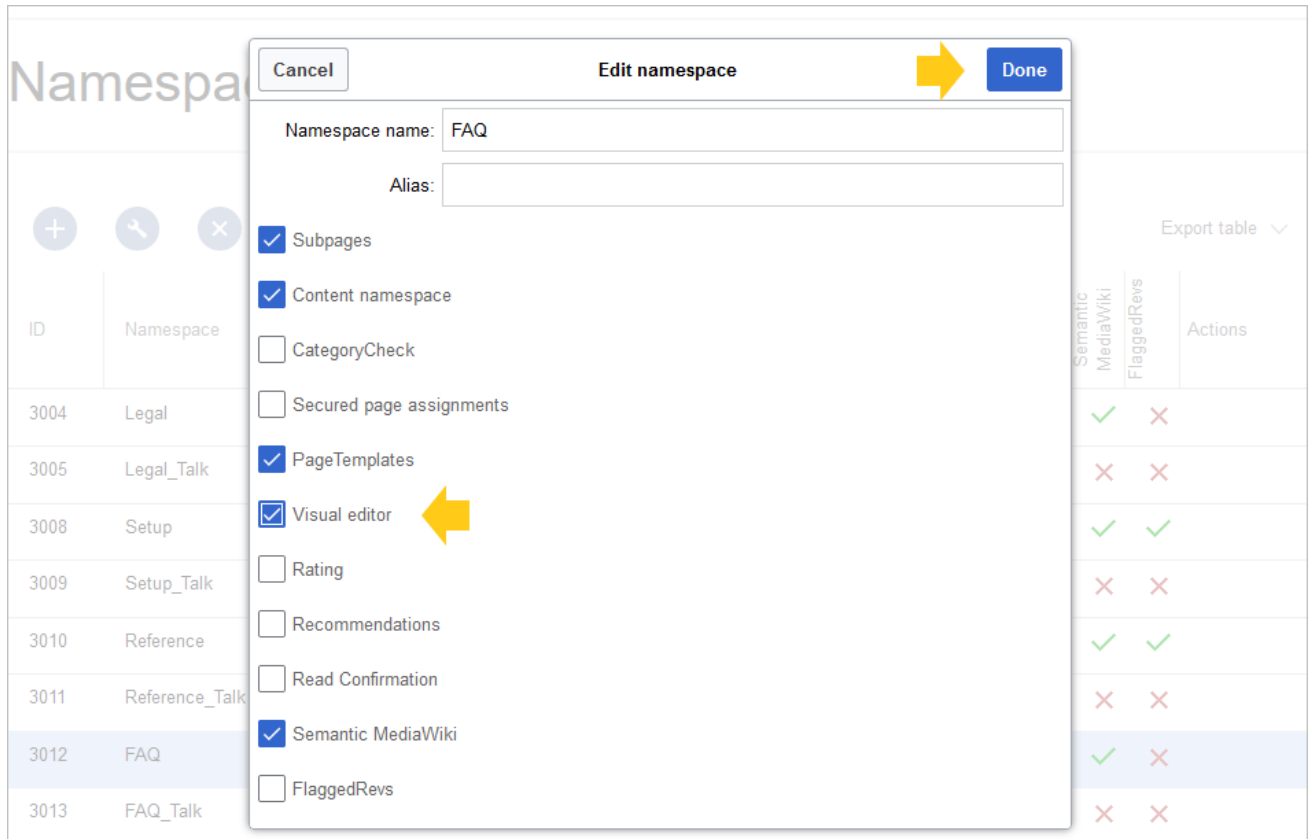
Namespac

Cancel
Edit namespace
Done

Namespace name: FAQ

Alias:

Subpages

Content namespace

CategoryCheck

Secured page assignments

PageTemplates

Visual editor

Rating

Recommendations

Read Confirmation

Semantic MediaWiki

FlaggedRevs

Export table

| ID | Namespace | Semantic MediaWiki | FlaggedRevs | Actions |
|---|---|---|---|---|
| 3004 | Legal | ✓ | ✕ | |
| 3005 | Legal_Talk | ✕ | ✕ | |
| 3008 | Setup | ✓ | ✓ | |
| 3009 | Setup_Talk | ✕ | ✕ | |
| 3010 | Reference | ✓ | ✓ | |
| 3011 | Reference_Talk | ✕ | ✕ | |
| 3012 | FAQ | ✓ | ✕ | |
| 3013 | FAQ_Talk | ✕ | ✕ | |